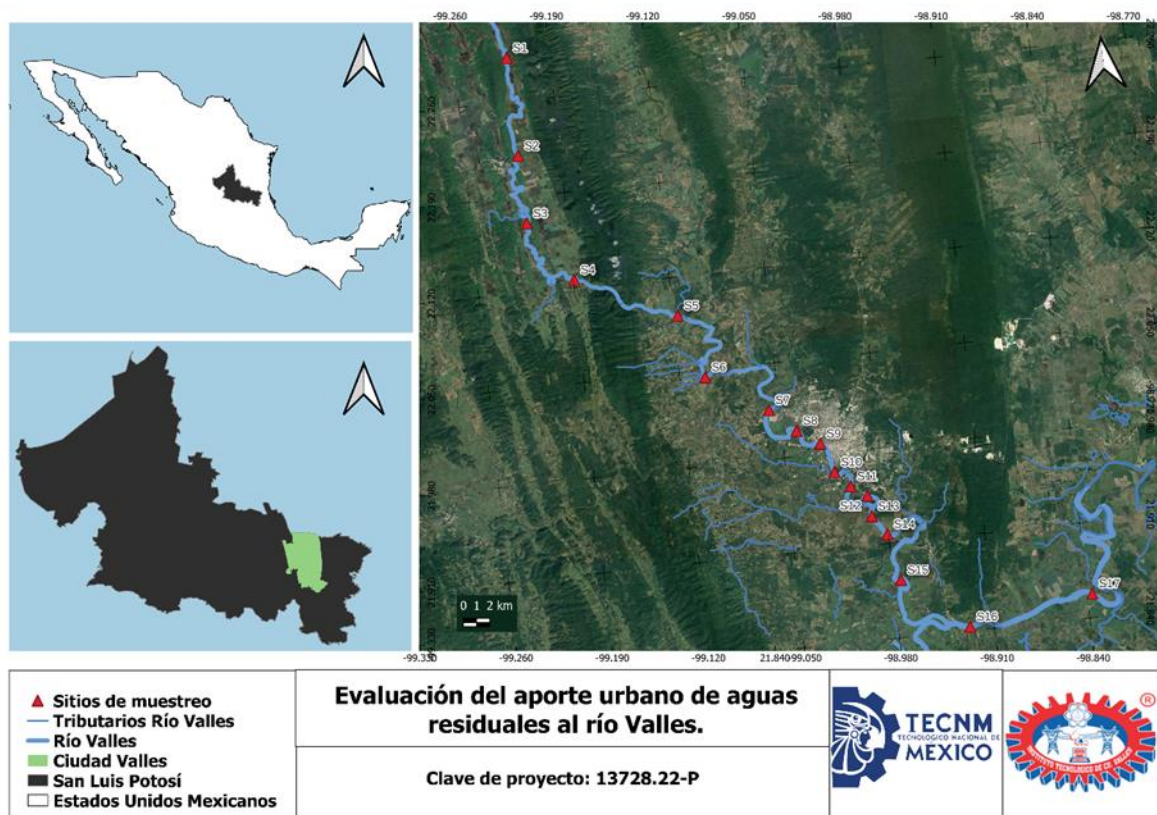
-99.260 -99.190 -99.120 -99.050 -98.980 -98.910 -98.840 -98.770

22.260
22.190
22.120
22.050
21.980
21.910

S1
S2
S3
S4
S5
S6
S7
S8
S9
S10
S11
S12
S13
S14
S15
S16
S17

0 1 2 km

-99.330 -99.260 -99.190 -99.120 21.840 -99.050 -98.980 -98.910 -98.840

Sitios de muestreo
Tributarios Río Valles
Río Valles
Ciudad Valles
San Luis Potosí
Estados Unidos Mexicanos

Evaluación del aporte urbano de aguas residuales al río Valles.

Clave de proyecto: 13728.22-P

TECNM
TECNOLÓGICO NACIONAL DE
MEXICO

®
INSTITUTO TECNOLÓGICO DE CD. VALLES